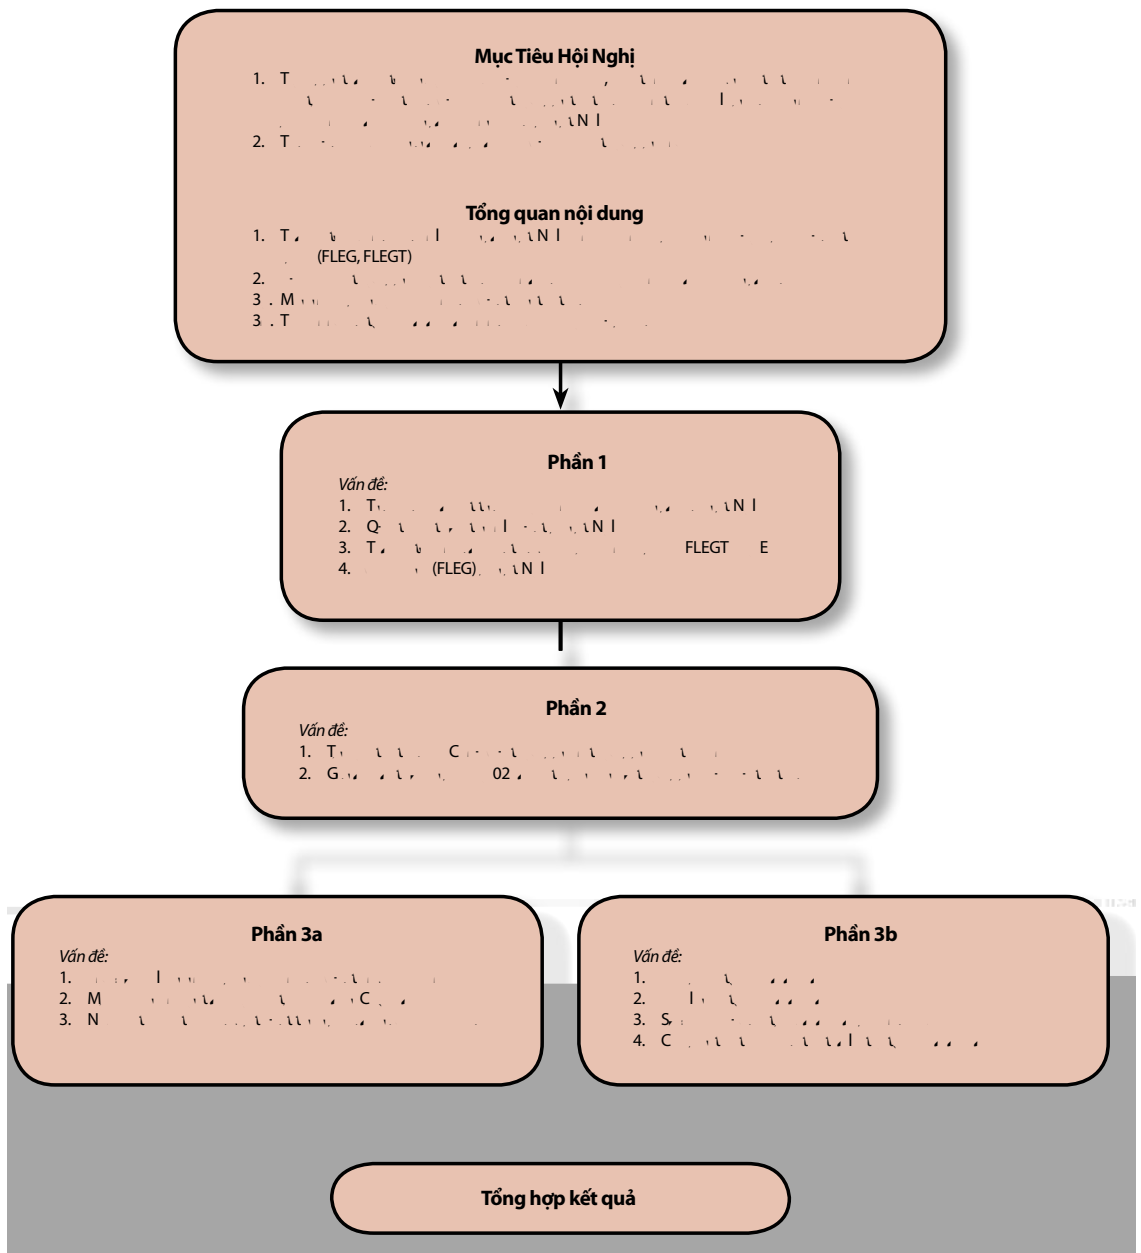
Mục Tiêu Hội Nghị
1. T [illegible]
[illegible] N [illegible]
2. T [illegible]

Tổng quan nội dung
1. T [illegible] N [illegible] (FLEG, FLEGT)
2. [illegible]
3 . M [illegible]
3 . T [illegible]

Phần 1
Vấn đề:
1. T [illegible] N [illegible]
2. Q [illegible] N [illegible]
3. T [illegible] FLEGT E
4. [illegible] (FLEG) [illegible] N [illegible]

Phần 2
Vấn đề:
1. T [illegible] C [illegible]
2. G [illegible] 02 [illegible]

Phần 3a
Vấn đề:
1. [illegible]
2. M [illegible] C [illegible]
3. N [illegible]

Phần 3b
Vấn đề:
1. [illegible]
2. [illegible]
3. S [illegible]
4. C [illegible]

Tổng hợp kết quả